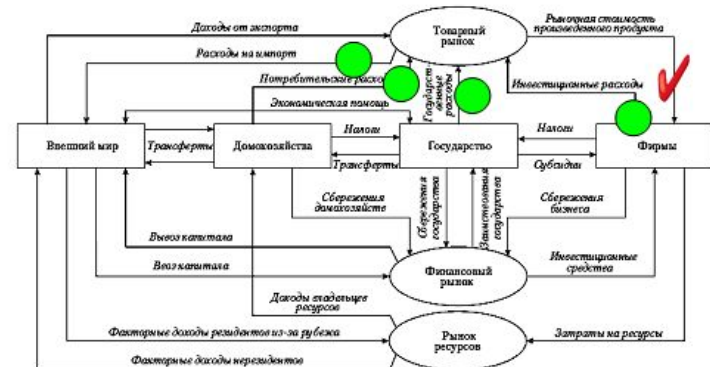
Доходы от экспорта

Товарный рынок

Рыночная стоимость произведенного продукта

Расходы на импорт

Потребительские расходы

Государственные расходы

Инвестиционные расходы

Экономическая помощь

Внешний мир

Трансферты

Домохозяйства

Налоги

Государство

Налоги

Фирмы

Трансферты

Субсидии

Сбережения домохозяйств

Сбережения государства

Заимствования государства

Сбережения бизнеса

Вывоз капитала

Ввоз капитала

Финансовый рынок

Инвестиционные средства

Доходы владельцев ресурсов

Факторные доходы резидентов из-за рубежа

Рынок ресурсов

Затраты на ресурсы

Факторные доходы нерезидентов